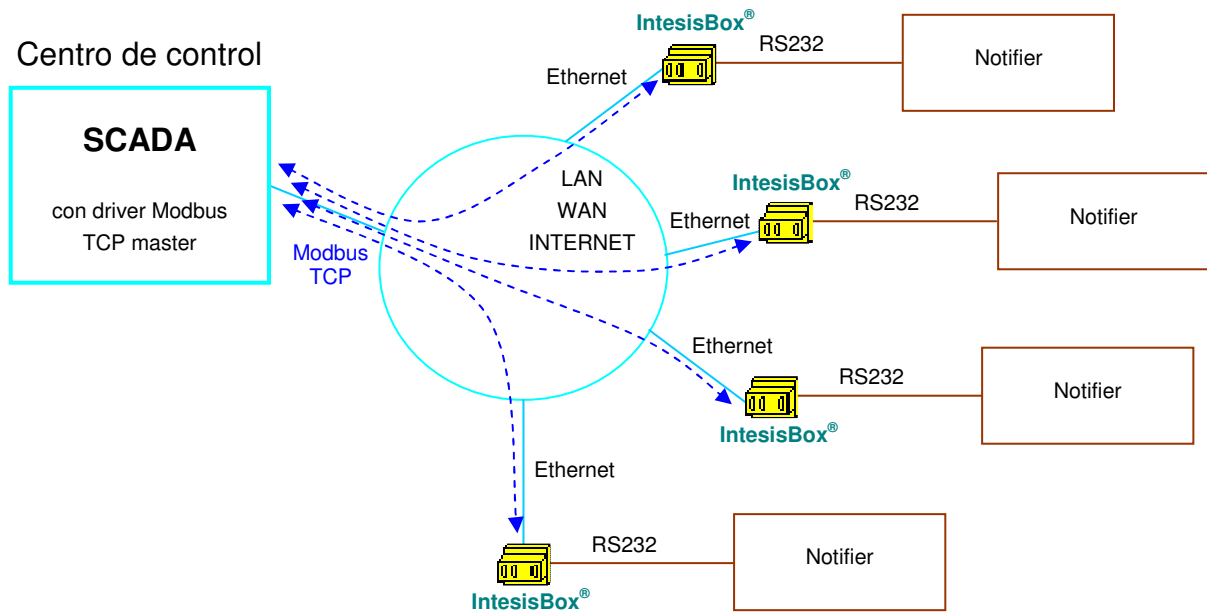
Centro de control

SCADA

con driver Modbus TCP master

Modbus TCP

LAN
WAN
INTERNET

IntesisBox®
Ethernet
RS232
Notifier

IntesisBox®
Ethernet
RS232
Notifier

Ethernet
RS232
IntesisBox®
Notifier

Ethernet
RS232
Notifier
IntesisBox®